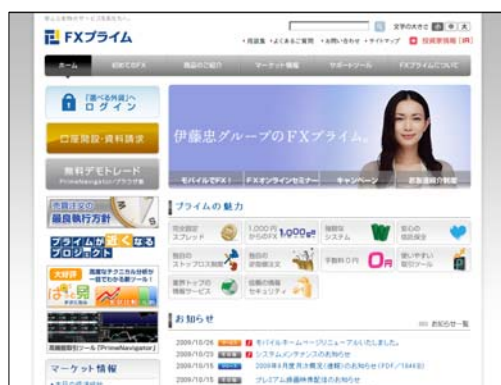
FXプライム

・ご利用案内 ・よくあるご質問 ・お問い合わせ ・サイトマップ 文字の大きさ 小 中 大

ホーム 初めてのFX 商品のご紹介 マーケット情報 サポートツール FXプライムについて

「選べる外貨」へログイン

口座開設・資料請求

無料デモトレード

伊藤忠グループのFXプライム。

モバイルでFX! FXオンラインセミナー キャンペーン

プライムの魅力

最良執行方針

プライムがよくなるプロジェクト

お知らせ

2009/10/25 モバイルホームページリニューアルいたしました。

2009/10/16 システムメンテナンスのお知らせ

2009/10/15 2009年6月度月次報告(速報)のお知らせ

2009/10/15 プレミアム会員特典のお知らせ

マーケット情報

お知らせ一覧